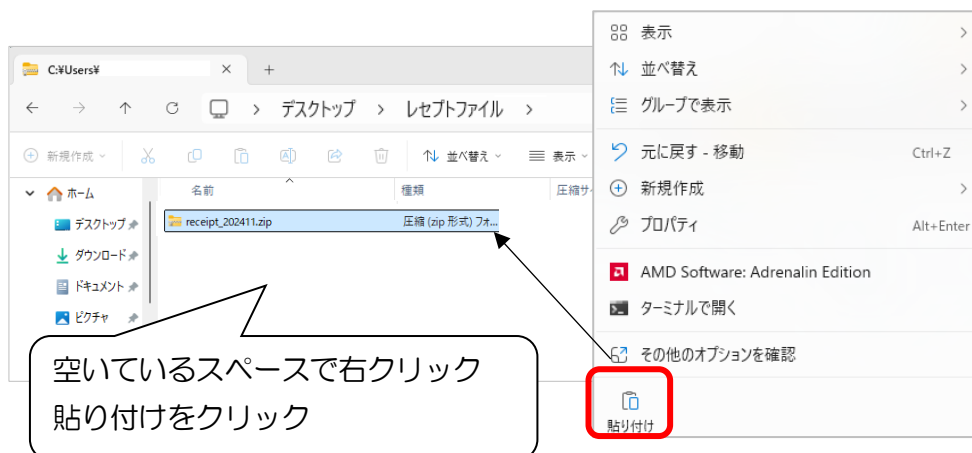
C:¥Users¥

デスクトップ > レセプトファイル >

新規作成 並べ替え 表示

ホーム
デスクトップ
ダウンロード
ドキュメント
ピクチャ

名前 種類 圧縮サ

receipt_202411.zip 圧縮 (zip 形式) フォ...

表示
並べ替え
グループで表示
元に戻す - 移動 Ctrl+Z
新規作成
プロパティ Alt+Enter
AMD Software: Adrenalin Edition
ターミナルで開く
その他のオプションを確認
貼り付け

空いているスペースで右クリック
貼り付けをクリック